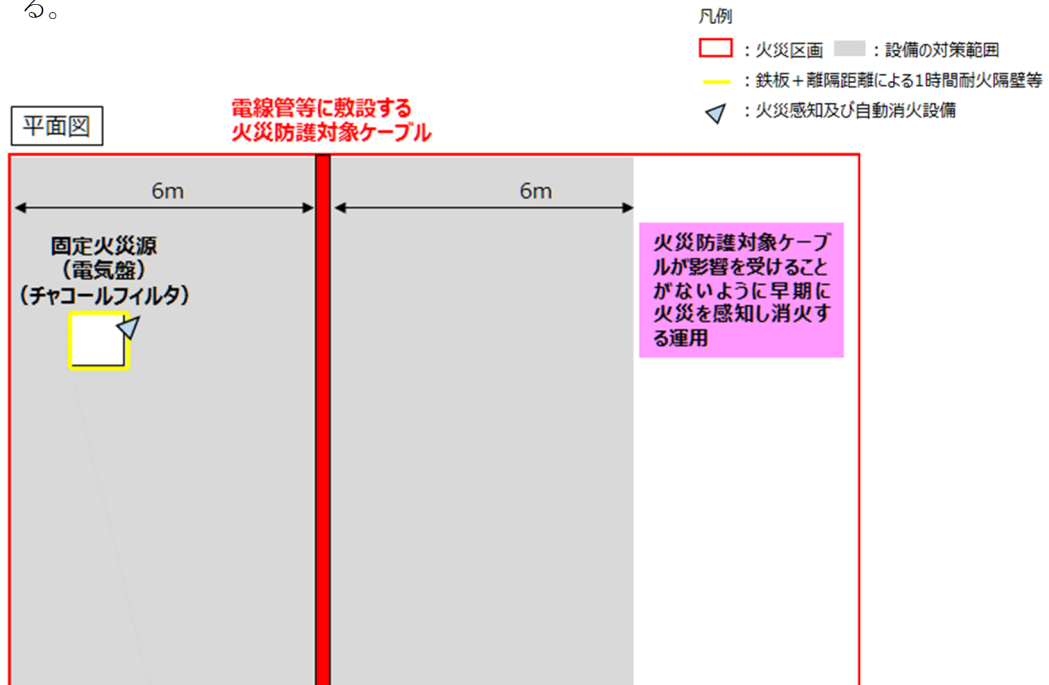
る。

凡例
：火災区画 ：設備の対策範囲
：鉄板＋離隔距離による1時間耐火隔壁等
：火災感知及び自動消火設備

平面図

電線管等に敷設する
火災防護対象ケーブル

6m

6m

固定火災源
（電気盤）
（チャコールフィルタ）

火災防護対象ケーブルが影響を受けることがないように早期に火災を感知し消火する運用